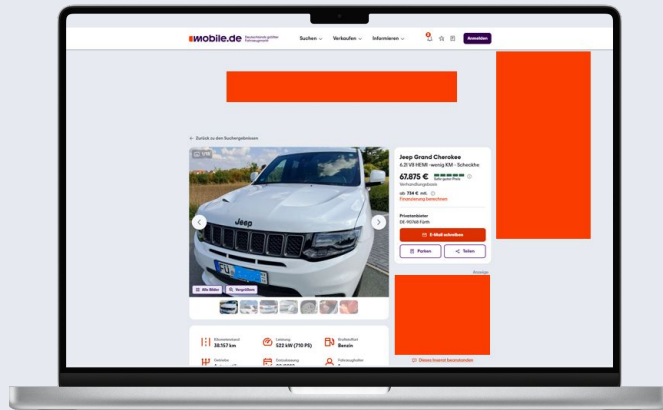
mobile.de Deutschlands größter Fahrzeugmarkt

Suchen ⌄ Verkaufen ⌄ Informieren ⌄

Anmelden

← Zurück zu den Suchergebnissen

Jeep

Alle Bilder Vergrößern

Jeep Grand Cherokee
6.2l V8 HEMI - wenig KM - Scheckhe

67.875 € Sehr guter Preis
Verhandlungsbasis

ab 734 € mtl.
Finanzierung berechnen

Privatanbieter
DE-90768 Fürth

E-Mail schreiben

Parken Teilen

Anzeige

Kilometerstand
38.157 km

Leistung
522 kW (710 PS)

Kraftstoffart
Benzin

Getriebe

Erstzulassung

Fahrzeughalter

Dieses Inserat beanstanden